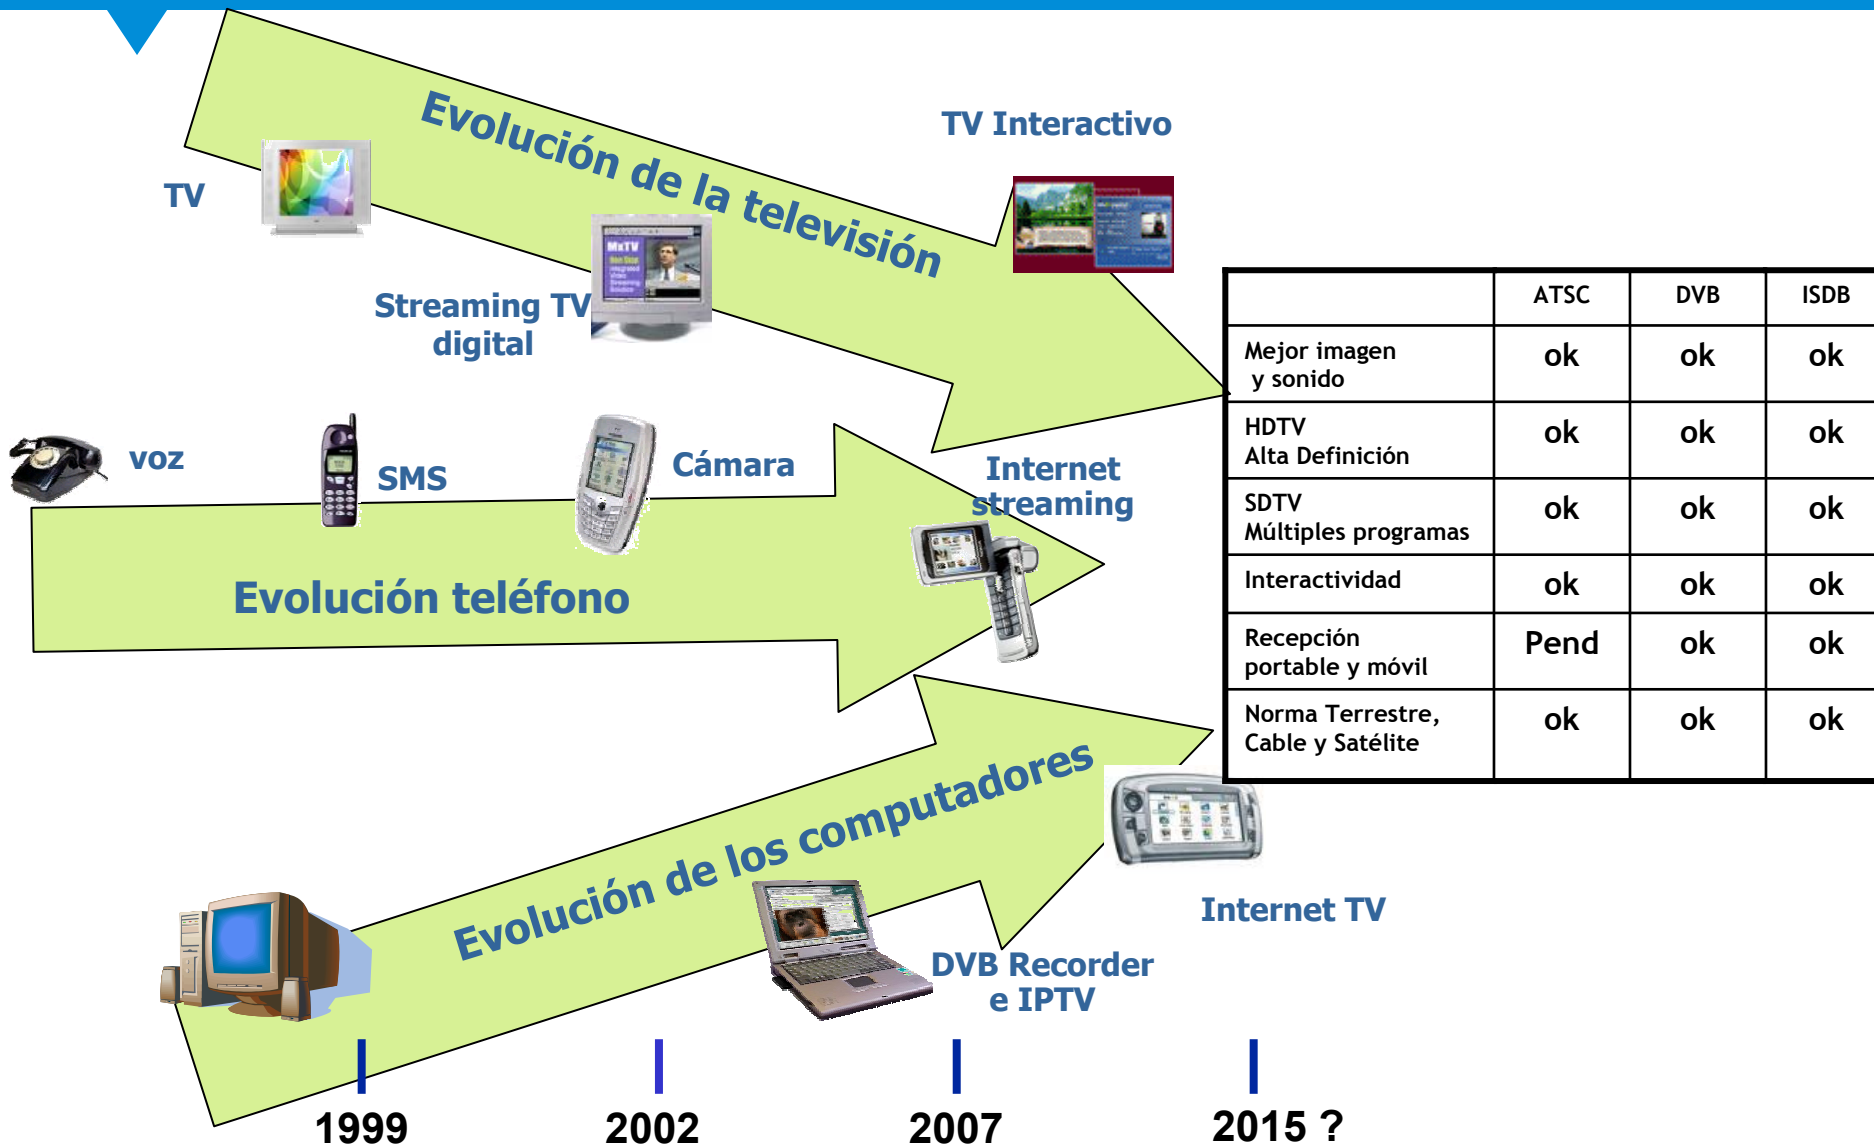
Evolución de la televisión

TV Interactivo

TV

Streaming TV digital

voz

SMS

Cámara

Internet streaming

Evolución teléfono

| | ATSC | DVB | ISDB |
|---|---|---|---|
| Mejor imagen y sonido | ok | ok | ok |
| HDTV Alta Definición | ok | ok | ok |
| SDTV Múltiples programas | ok | ok | ok |
| Interactividad | ok | ok | ok |
| Recepción portable y móvil | Pend | ok | ok |
| Norma Terrestre, Cable y Satélite | ok | ok | ok |

Evolución de los computadores

Internet TV

DVB Recorder e IPTV

1999

2002

2007

2015 ?